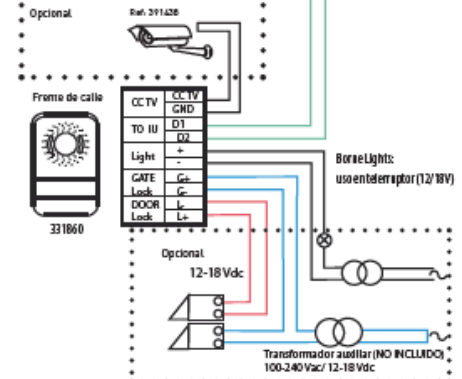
Opcional

Ref. 391438

Frente de calle

| CCTV | CCTV |
|---|---|
| | GND |
| TO IU | D1 |
| | D2 |
| Light | + |
| | - |
| GATE Lock | G+ |
| | G- |
| DOOR Lock | L- |
| | L+ |

331860

Borne Lights: uso en tele rruptor (12/18V)

Opcional

12-18 Vdc

Transformador auxiliar (NO INCLUIDO) 100-240 Vac/ 12-18 Vdc